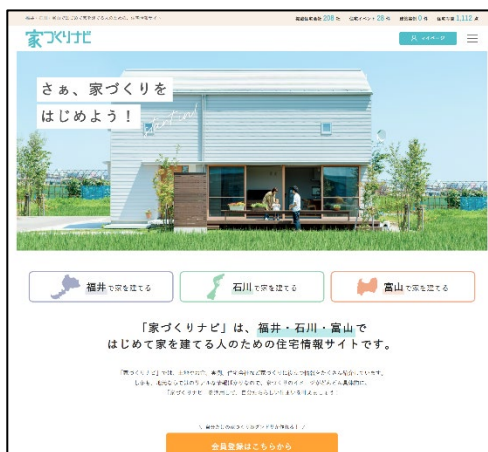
家づくりナビ

マイページ

さぁ、家づくりを
はじめよう！

福井で家を建てる

石川で家を建てる

富山で家を建てる

「家づくりナビ」は、福井・石川・富山で
はじめて家を建てる人のための住宅情報サイトです。

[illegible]

会員登録はこちらから